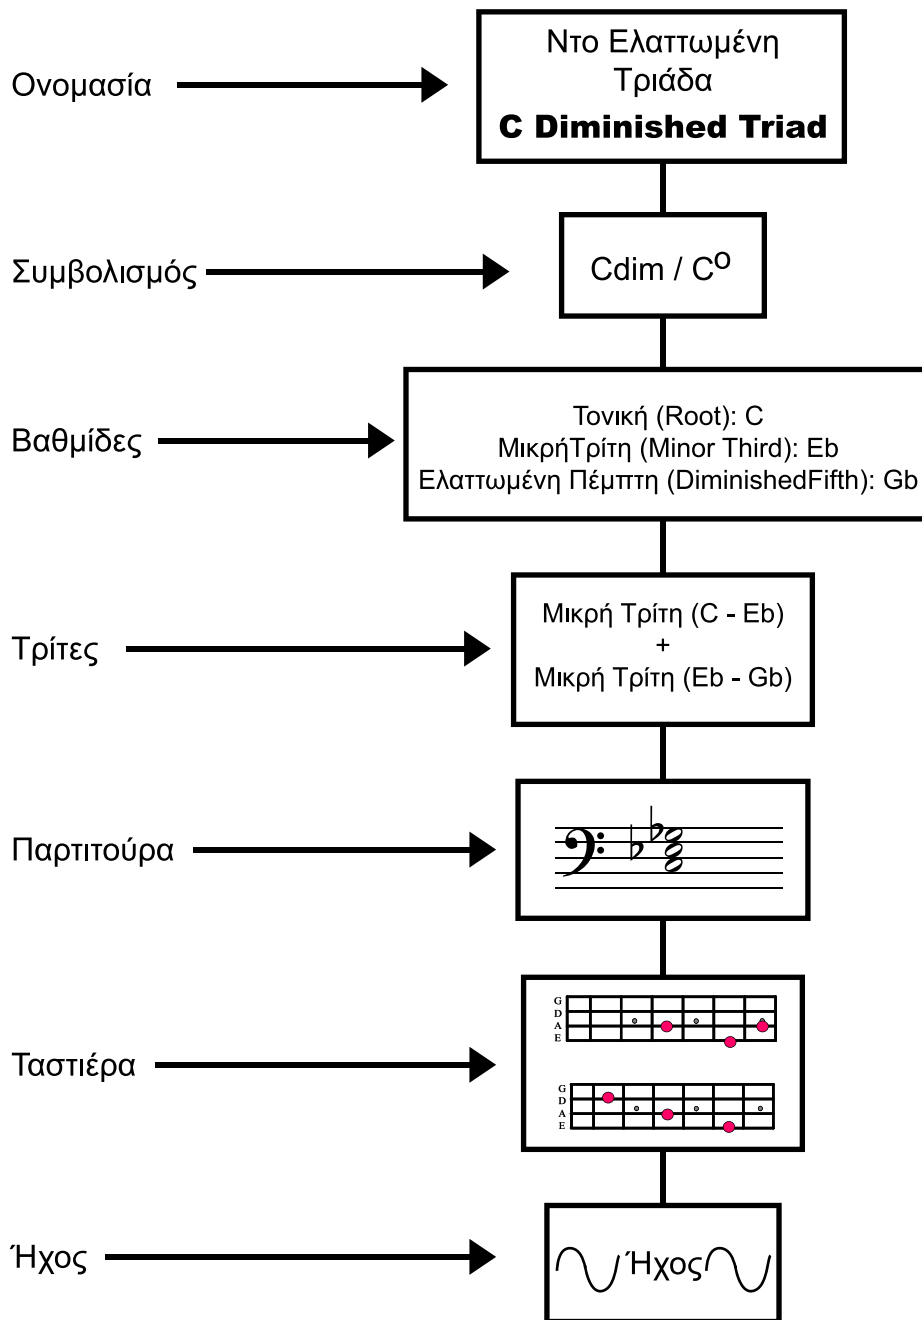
Ονομασία

Ντο Ελαττωμένη Τριάδα
**C Diminished Triad**

Συμβολισμός

Cdim / C$^{o}$

Βαθμίδες

Τονική (Root): C
ΜικρήΤρίτη (Minor Third): Eb
Ελαττωμένη Πέμπτη (DiminishedFifth): Gb

Τρίτες

Μικρή Τρίτη (C - Eb)
+
Μικρή Τρίτη (Eb - Gb)

Παρτιτούρα

Ταστιέρα

G
D
A
E

G
D
A
E

Ήχος

Ήχος